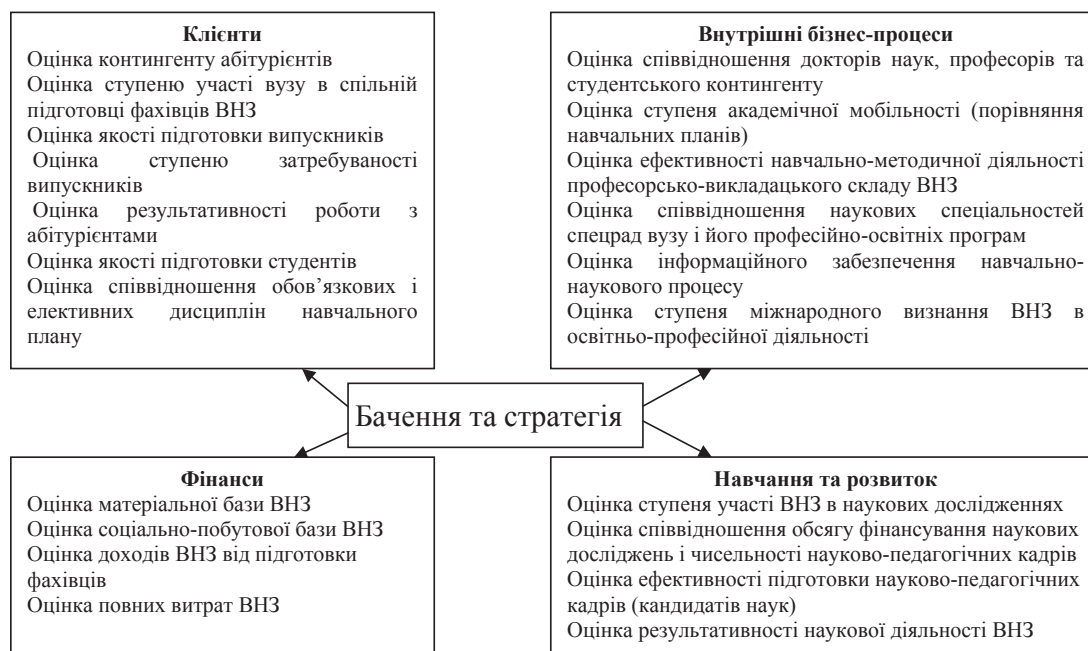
**Клієнти**
Оцінка контингенту абітурієнтів
Оцінка ступеню участі вузу в спільній підготовці фахівців ВНЗ
Оцінка якості підготовки випускників
Оцінка ступеню затребуваності випускників
Оцінка результативності роботи з абітурієнтами
Оцінка якості підготовки студентів
Оцінка співвідношення обов'язкових і елективних дисциплін навчального плану

**Внутрішні бізнес-процеси**
Оцінка співвідношення докторів наук, професорів та студентського контингенту
Оцінка ступеня академічної мобільності (порівняння навчальних планів)
Оцінка ефективності навчально-методичної діяльності професорсько-викладацького складу ВНЗ
Оцінка співвідношення наукових спеціальностей спецрад вузу і його професійно-освітніх програм
Оцінка інформаційного забезпечення навчально-наукового процесу
Оцінка ступеня міжнародного визнання ВНЗ в освітньо-професійної діяльності

Бачення та стратегія

**Фінанси**
Оцінка матеріальної бази ВНЗ
Оцінка соціально-побутової бази ВНЗ
Оцінка доходів ВНЗ від підготовки фахівців
Оцінка повних витрат ВНЗ

**Навчання та розвиток**
Оцінка ступеня участі ВНЗ в наукових дослідженнях
Оцінка співвідношення обсягу фінансування наукових досліджень і чисельності науково-педагогічних кадрів
Оцінка ефективності підготовки науково-педагогічних кадрів (кандидатів наук)
Оцінка результативності наукової діяльності ВНЗ